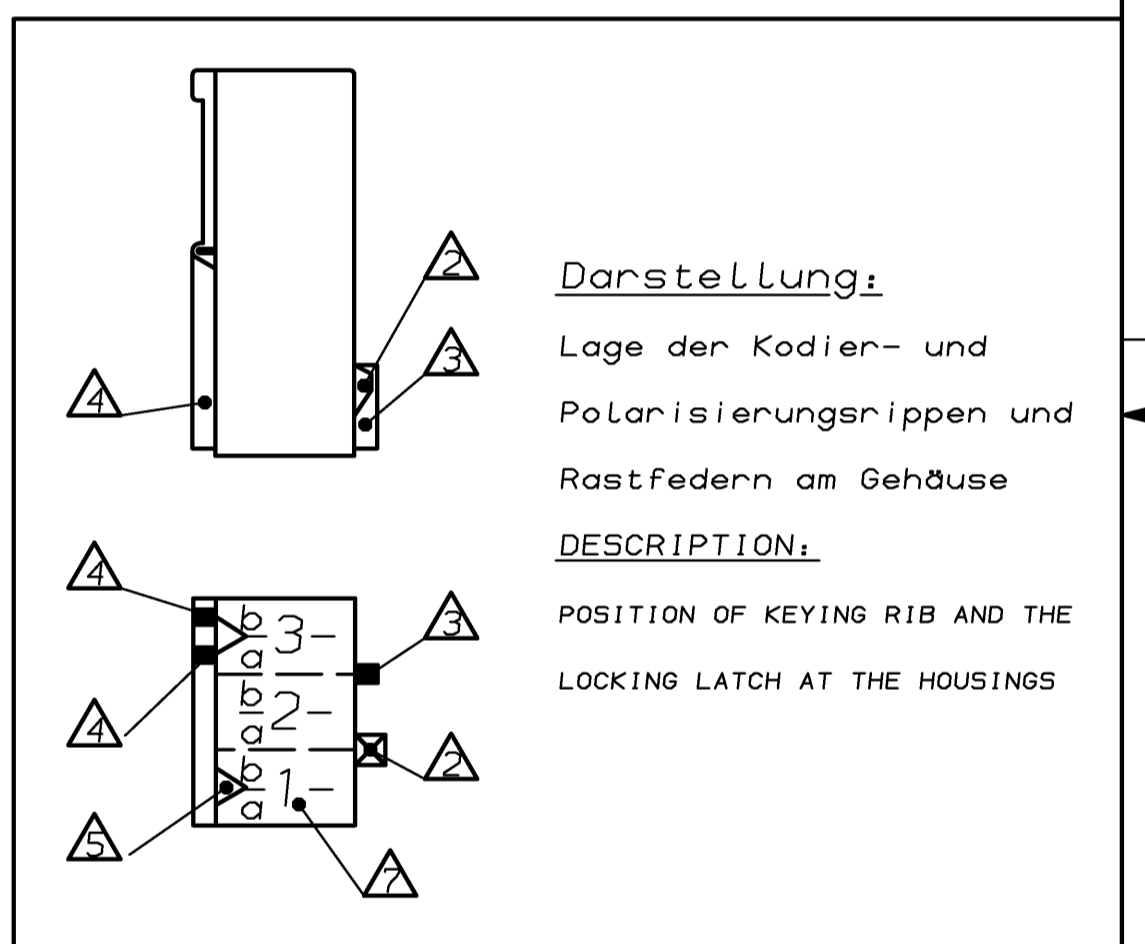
2

3

4

Darstellung:

Lage der Kodier- und Polarisierungsrippen und Rastfedern am Gehäuse

DESCRIPTION:

POSITION OF KEYING RIB AND THE LOCKING LATCH AT THE HOUSINGS

4

b
a
3-

3

4

b
a
2-

2

b
a
1-

5

7